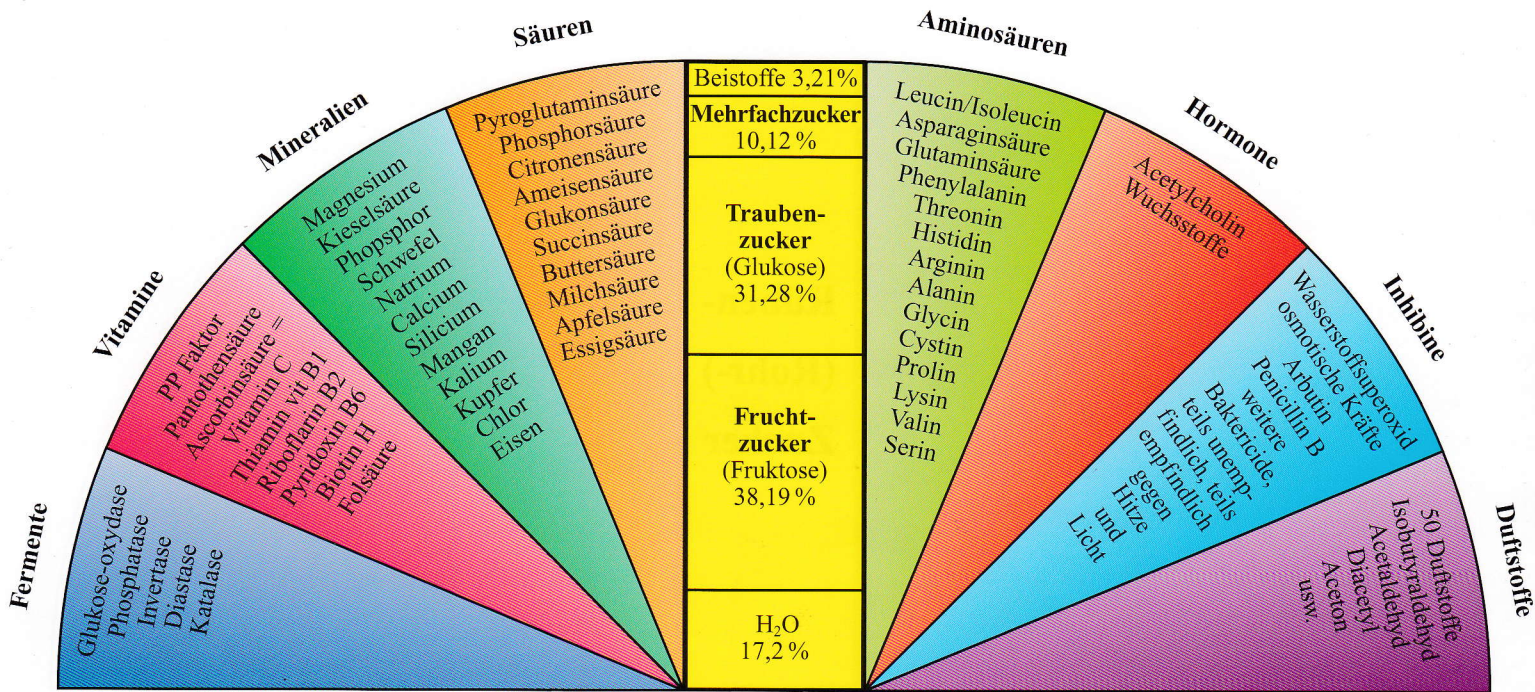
Fermente
Glukose-oxydase
Phosphatase
Invertase
Diastase
Katalase

Vitamine
PP Faktor
Pantothensäure
Ascorbinsäure = Vitamin C
Thiamin vit B1
Riboflarin B2
Pyridoxin B6
Biotin H
Folsäure

Mineralien
Magnesium
Kieselsäure
Phopsphor
Schwefel
Natrium
Calcium
Silicium
Mangan
Kalium
Kupfer
Chlor
Eisen

Säuren
Pyroglutaminsäure
Phosphorsäure
Citronensäure
Ameisensäure
Glukonsäure
Succinsäure
Buttersäure
Milchsäure
Apfelsäure
Essigsäure

Beistoffe 3,21%
Mehrfachzucker
10,12 %
Traubenzucker
(Glukose)
31,28 %
Fruchtzucker
(Fruktose)
38,19 %
$H_2O$
17,2 %

Aminosäuren
Leucin/Isoleucin
Asparaginsäure
Glutaminsäure
Phenylalanin
Threonin
Histidin
Arginin
Alanin
Glycin
Cystin
Prolin
Lysin
Valin
Serin

Hormone
Acetylcholin
Wuchsstoffe

Inhibine
Wasserstoffsuperoxid
osmotische Kräfte
Arbutin
Penicillin B
weitere
Bakterizide,
teils unempfindlich, teils
empfindlich
gegen
Hitze
und
Licht

Duftstoffe
50 Duftstoffe
Isobutyraldehyd
Acetaldehyd
Diacetyl
Aceton
usw.